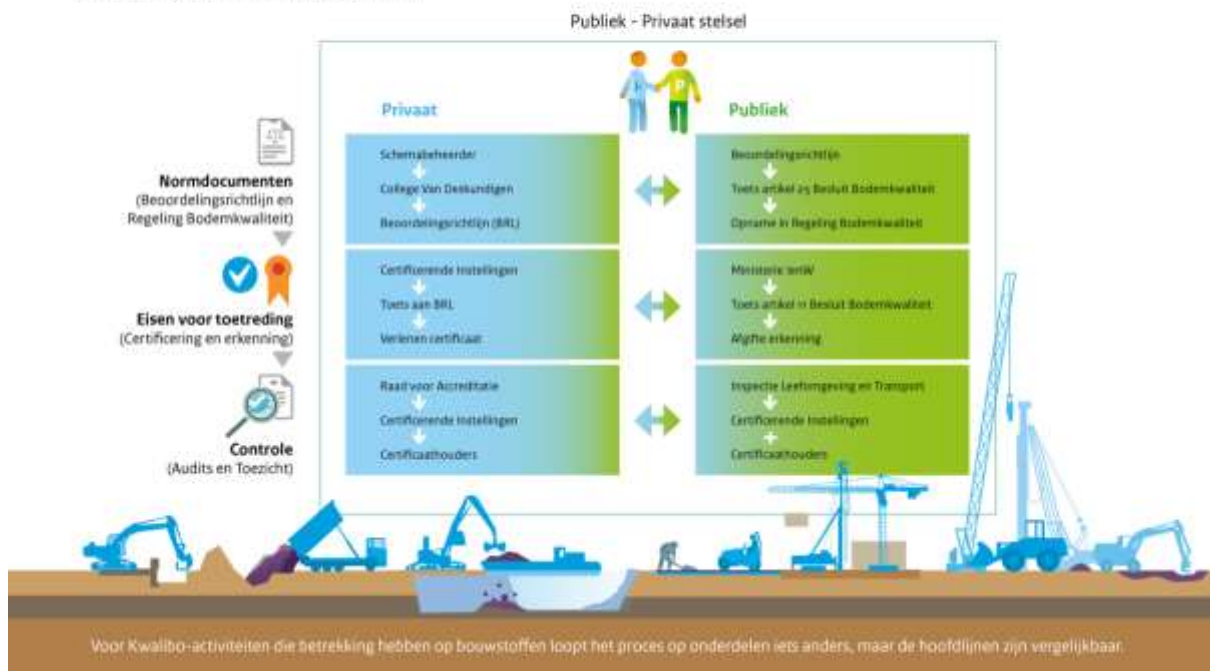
Publiek - Privaat stelsel

Privaat

Publiek

Normdocumenten
(Beoordelingsrichtlijn en Regeling Bodemkwaliteit)

Schemabeheerder
College Van Deskundigen
Beoordelingsrichtlijn (BRL)

Beoordelingsrichtlijn
Toets artikel 25 Besluit Bodemkwaliteit
Opname in Regeling Bodemkwaliteit

Eisen voor toetreding
(Certificering en erkenning)

Certificerende instellingen
Toets aan BRL
Verlenen certificaat

Ministerie IenW
Toets artikel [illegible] Besluit Bodemkwaliteit
Afgifte erkenning

Controle
(Audits en Toezicht)

Raad voor Accreditatie
Certificerende instellingen
Certificaathouders

Inspectie Leefomgeving en Transport
Certificerende instellingen
Certificaathouders

Voor Kwalibo-activiteiten die betrekking hebben op bouwstoffen loopt het proces op onderdelen iets anders, maar de hoofdlijnen zijn vergelijkbaar.